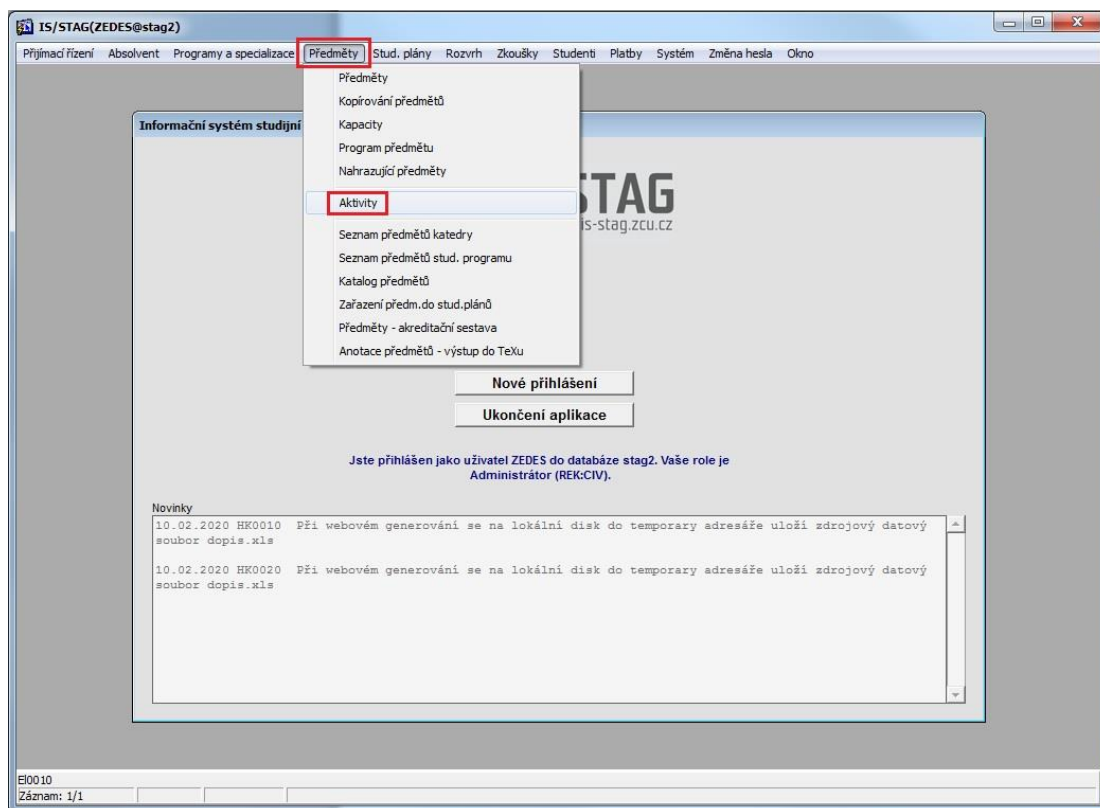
IS/STAG(ZEDES@stag2)

Přijímací řízení Absolvent Programy a specializace Předměty Stud. plány Rozvrh Zkoušky Studenti Platby Systém Změna hesla Okno

Předměty
Kopírování předmětů
Kapacity
Program předmětu
Nahrazující předměty
Aktivity
Seznam předmětů katedry
Seznam předmětů stud. programu
Katalog předmětů
Zařazení předm.do stud.plánů
Předměty - akreditační sestava
Anotace předmětů - výstup do TeXu

Informační systém studijní

STAG
is-stag.zcu.cz

Nové přihlášení

Ukončení aplikace

Jste přihlášen jako uživatel ZEDES do databáze stag2. Vaše role je Administrátor (REK:CIV).

Novinky
10.02.2020 HK0010 Při webovém generování se na lokální disk do temporary adresáře uloží zdrojový datový soubor dopis.xls

10.02.2020 HK0020 Při webovém generování se na lokální disk do temporary adresáře uloží zdrojový datový soubor dopis.xls

EI0010
Záznam: 1/1